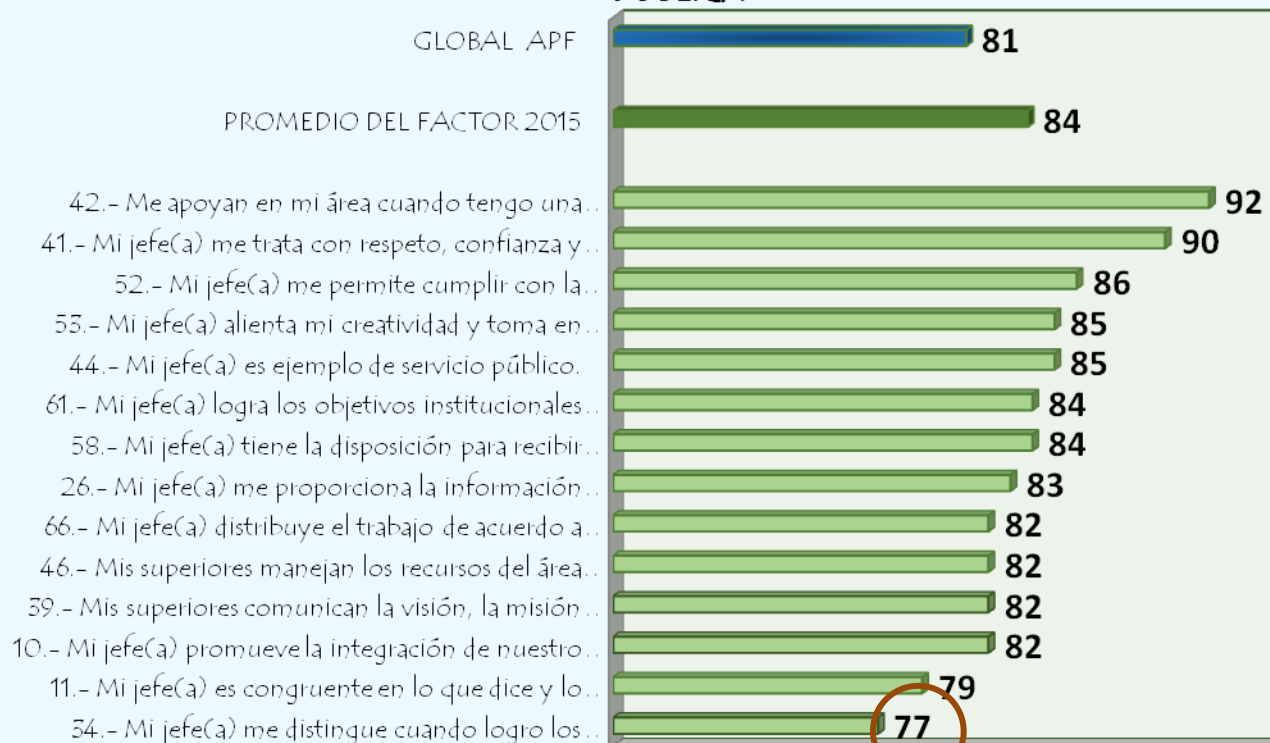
GLOBAL APF 81

PROMEDIO DEL FACTOR 2015 84

42.- Me apoyan en mi área cuando tengo una.. 92
41.- Mi jefe(a) me trata con respeto, confianza y.. 90
52.- Mi jefe(a) me permite cumplir con la.. 86
53.- Mi jefe(a) alienta mi creatividad y toma en.. 85
44.- Mi jefe(a) es ejemplo de servicio público. 85
61.- Mi jefe(a) logra los objetivos institucionales.. 84
58.- Mi jefe(a) tiene la disposición para recibir.. 84
26.- Mi jefe(a) me proporciona la información.. 83
66.- Mi jefe(a) distribuye el trabajo de acuerdo a.. 82
46.- Mis superiores manejan los recursos del área.. 82
39.- Mis superiores comunican la visión, la misión.. 82
10.- Mi jefe(a) promueve la integración de nuestro.. 82
11.- Mi jefe(a) es congruente en lo que dice y lo.. 79
34.- Mi jefe(a) me distingue cuando logro los.. 77